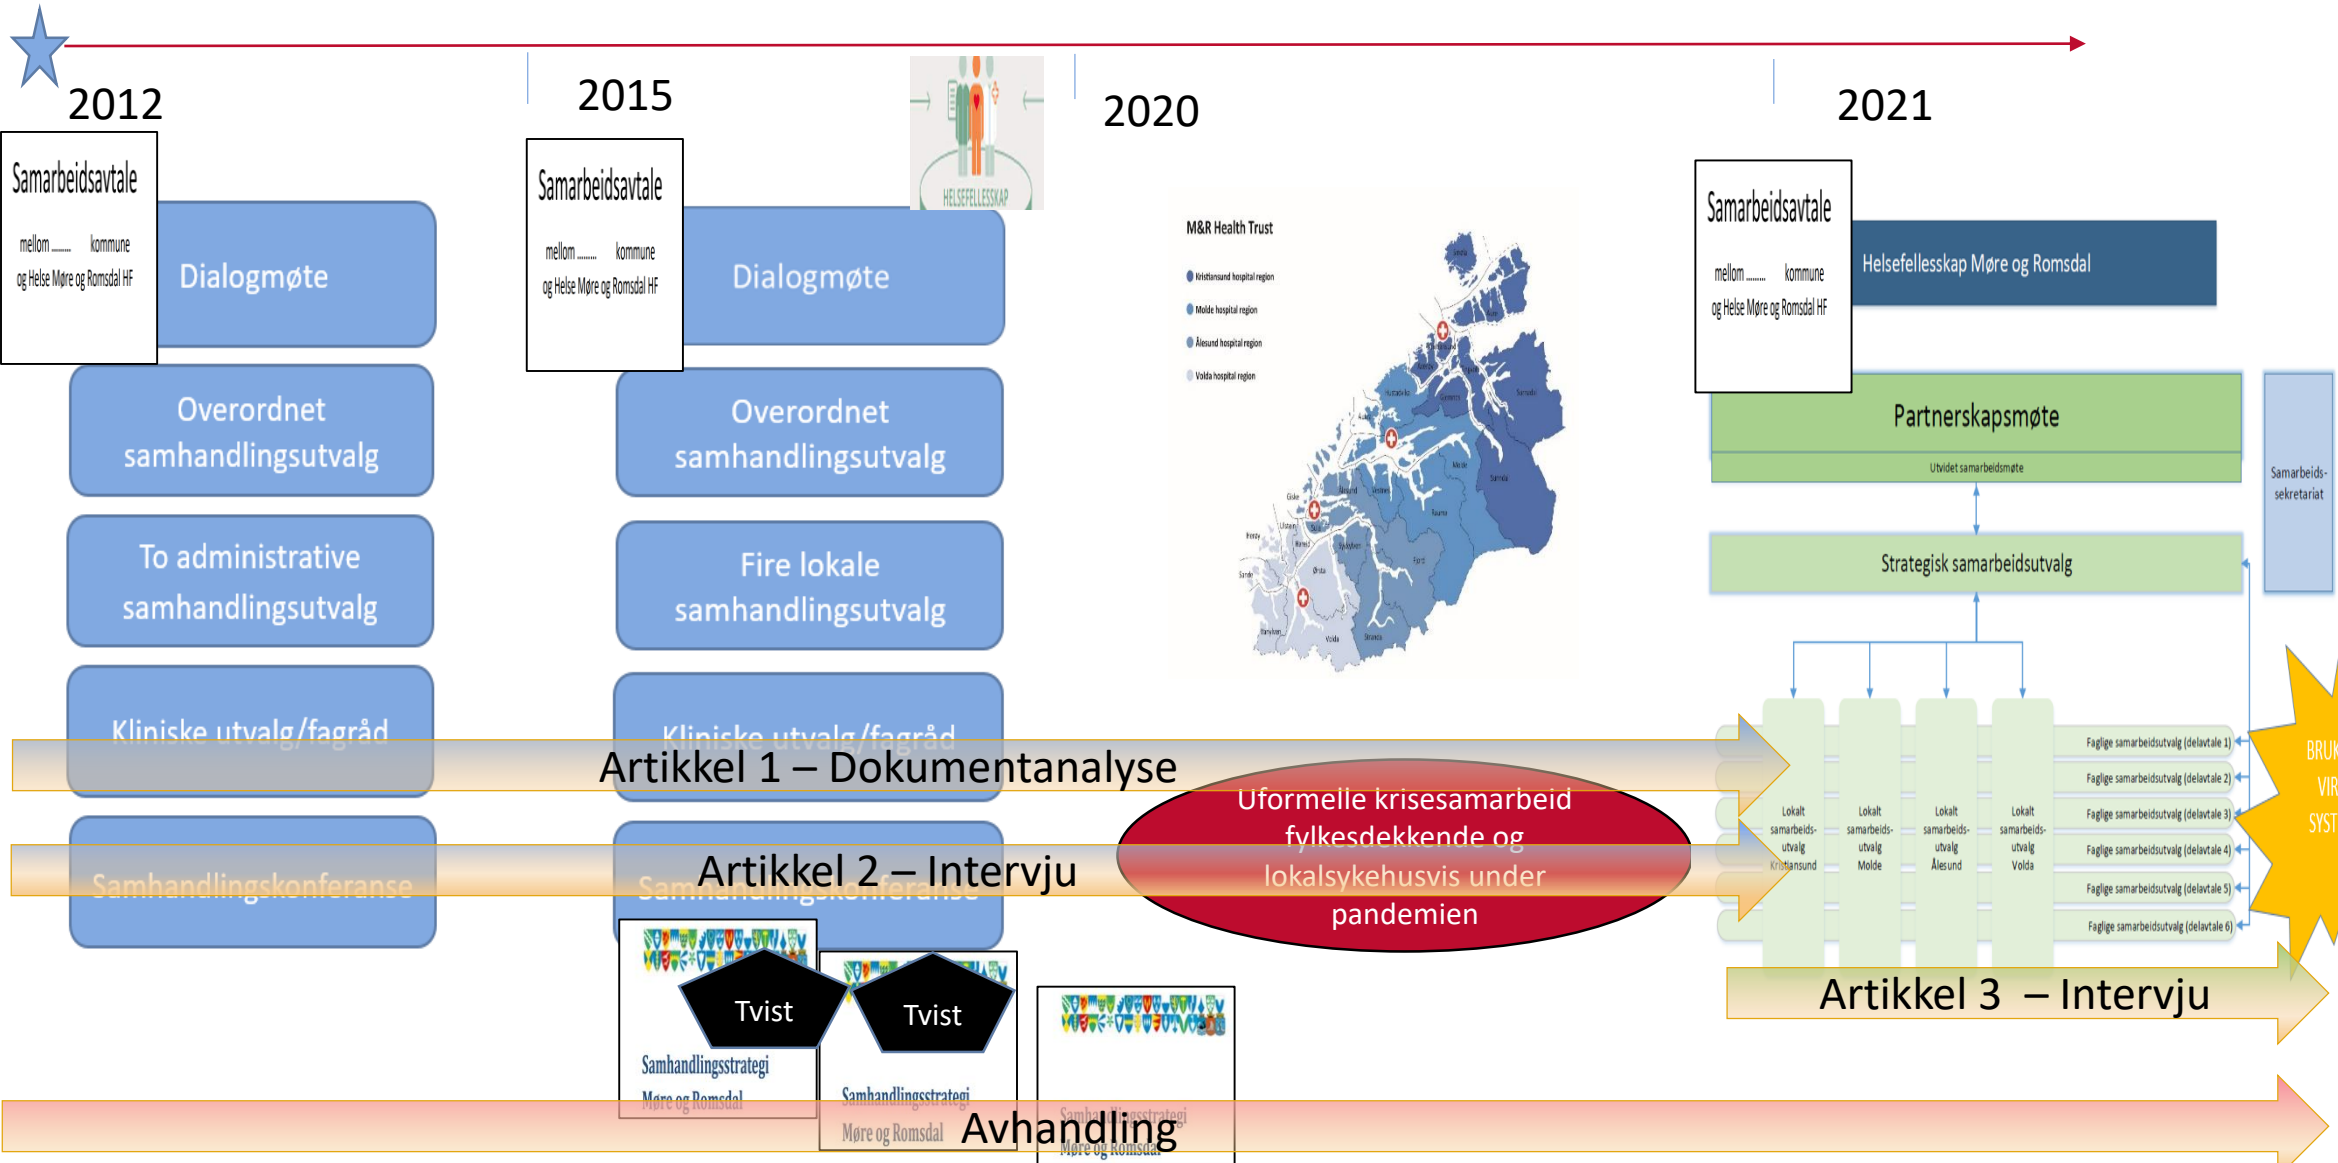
2012

Samarbeidsavtale

mellom ........ kommune og Helse Møre og Romsdal HF

Dialogmøte

Overordnet samhandlingsutvalg

To administrative samhandlingsutvalg

Kliniske utvalg/fagråd

Samhandlingskonferanse

2015

Samarbeidsavtale

mellom ........ kommune og Helse Møre og Romsdal HF

Dialogmøte

Overordnet samhandlingsutvalg

Fire lokale samhandlingsutvalg

Kliniske utvalg/fagråd

Samhandlingskonferanse

HELSEFELLESSKAP

2020

M&R Health Trust

Kristiansund hospital region

Molde hospital region

Ålesund hospital region

Volda hospital region

2021

Samarbeidsavtale

mellom ........ kommune og Helse Møre og Romsdal HF

Helsefellesskap Møre og Romsdal

Partnerskapsmøte

Utvidet samarbeidsmøte

Samarbeids-sekretariat

Strategisk samarbeidsutvalg

Lokalt samarbeids-utvalg Kristiansund

Lokalt samarbeids-utvalg Molde

Lokalt samarbeids-utvalg Ålesund

Lokalt samarbeids-utvalg Volda

Faglige samarbeidsutvalg (delavtale 1)

Faglige samarbeidsutvalg (delavtale 2)

Faglige samarbeidsutvalg (delavtale 3)

Faglige samarbeidsutvalg (delavtale 4)

Faglige samarbeidsutvalg (delavtale 5)

Faglige samarbeidsutvalg (delavtale 6)

BRUK VIR SYST

Artikkel 1 – Dokumentanalyse

Uformelle krisesamarbeid fylkesdekkende og lokalsykehusvis under pandemien

Artikkel 2 – Intervju

Tvist

Samhandlingsstrategi Møre og Romsdal

Tvist

Samhandlingsstrategi Møre og Romsdal

Samhandlingsstrategi Møre og Romsdal

Artikkel 3 – Intervju

Avhandling